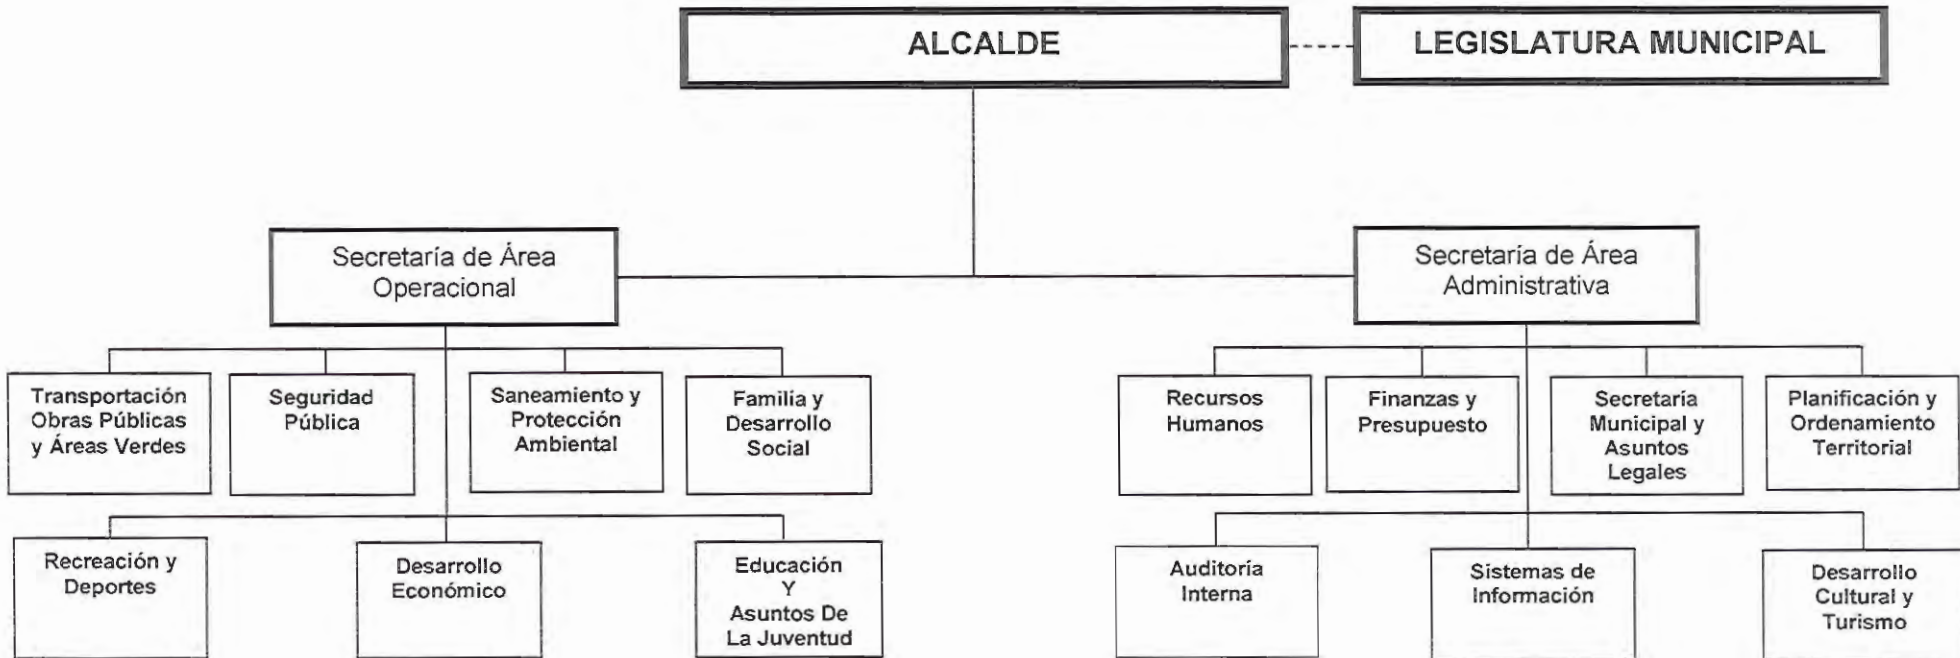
ALCALDE

LEGISLATURA MUNICIPAL

Secretaría de Área Operacional

Secretaría de Área Administrativa

Transportación Obras Públicas y Áreas Verdes

Seguridad Pública

Saneamiento y Protección Ambiental

Familia y Desarrollo Social

Recreación y Deportes

Desarrollo Económico

Educación Y Asuntos De La Juventud

Recursos Humanos

Finanzas y Presupuesto

Secretaría Municipal y Asuntos Legales

Planificación y Ordenamiento Territorial

Auditoría Interna

Sistemas de Información

Desarrollo Cultural y Turismo